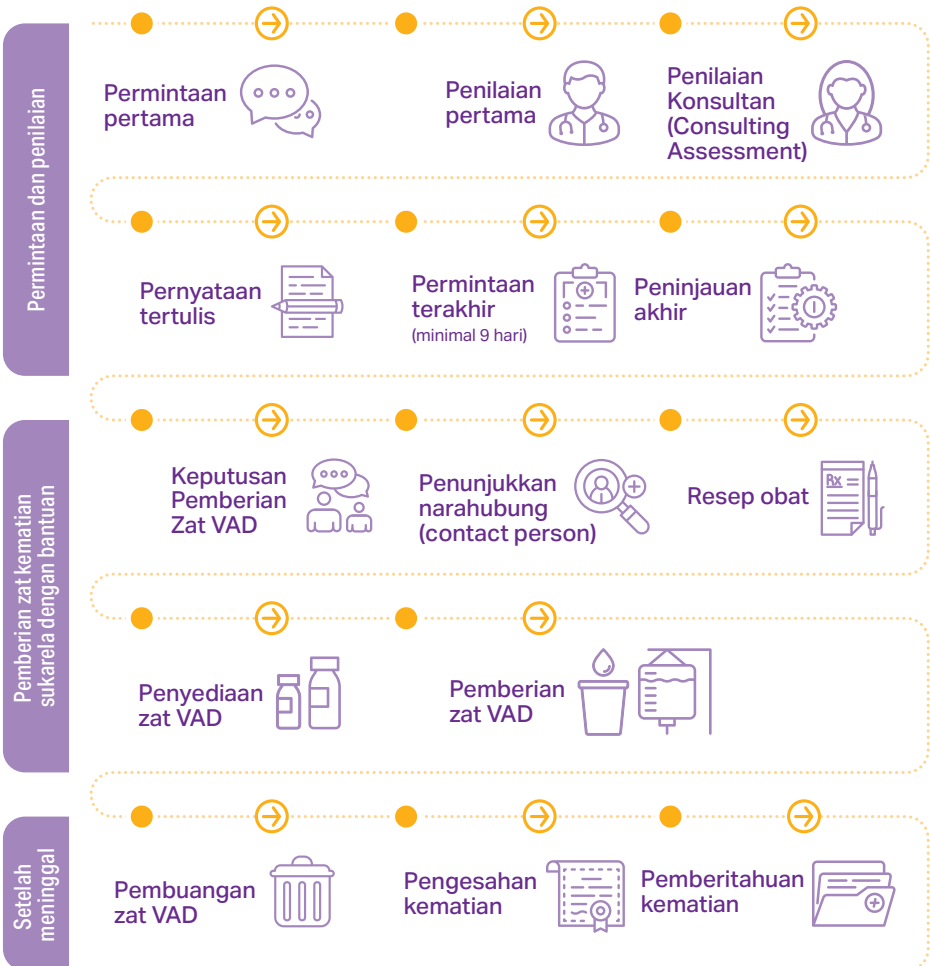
Permintaan dan penilaian

Permintaan pertama

Penilaian pertama

Penilaian Konsultan (Consulting Assessment)

Pernyataan tertulis

Permintaan terakhir (minimal 9 hari)

Peninjauan akhir

Pemberian zat kematian sukarela dengan bantuan

Keputusan Pemberian Zat VAD

Penunjukkan narahubung (contact person)

Resep obat

Rx

Penyediaan zat VAD

Pemberian zat VAD

Setelah meninggal

Pembuangan zat VAD

Pengesahan kematian

Pemberitahuan kematian